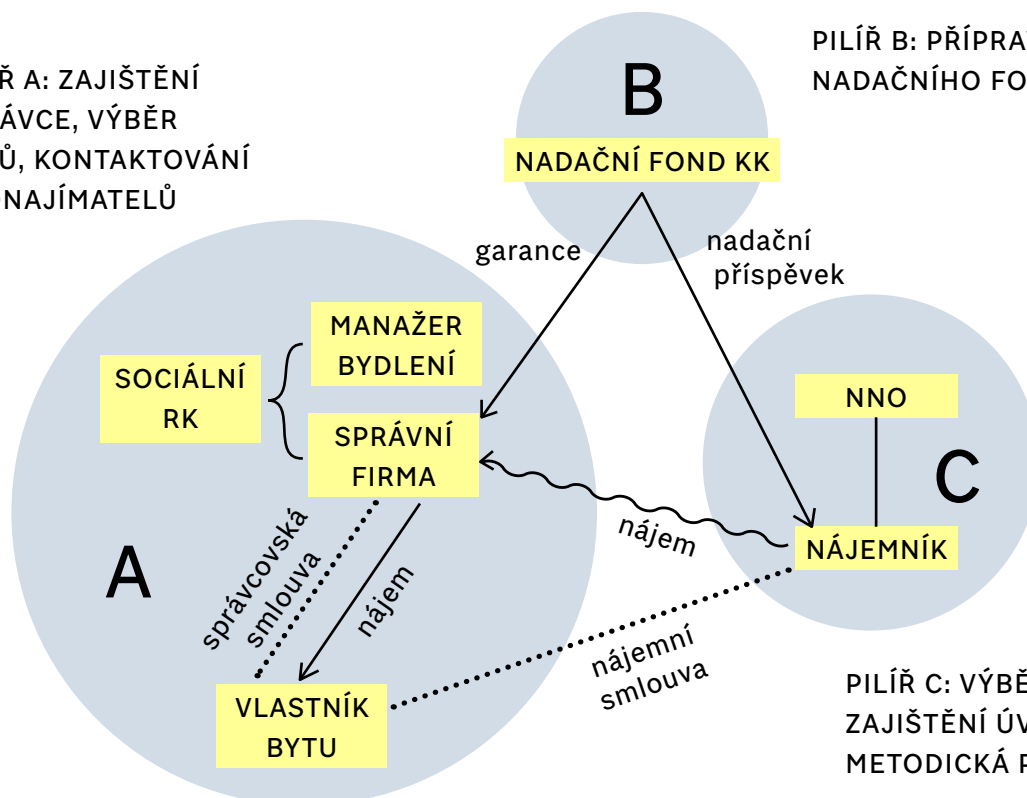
Ř A: ZAJIŠTĚNÍ
ÁVCE, VÝBĚR
Ů, KONTAKTOVÁNÍ
NAJÍMATELŮ

B

PILÍŘ B: PŘÍPRA
NADAČNÍHO FO

NADAČNÍ FOND KK

garance

nadační
příspěvek

MANAŽER
BYDLENÍ

SOCIÁLNÍ
RK

SPRÁVNÍ
FIRMA

NNO

C

nájem

NÁJEMNÍK

A

správcovská
smlouva

nájem

nájemní
smlouva

VLASTNÍK
BYTU

PILÍŘ C: VÝBĚ
ZAJIŠTĚNÍ ÚV
METODICKÁ P